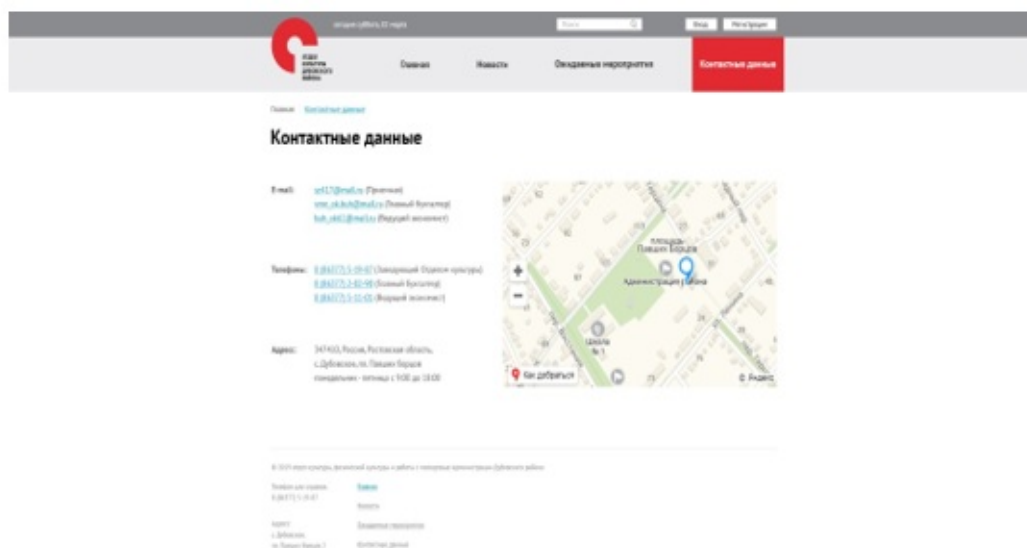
Сегодня суббота, 22 марта

Поиск

Вход Регистрация

Отдел культуры Дубовского района

Главная Новости Овидаемые мероприятия Контактные данные

Главная Контактные данные

Контактные данные

E-mail: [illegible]@mail.ru (Приемная)
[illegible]@mail.ru (Главный бухгалтер)
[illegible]@mail.ru (Ведущий экономист)

Телефоны: 8 (86377) 5-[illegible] (Заведующий Отделом культуры)
8 (86377) 5-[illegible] (Главный бухгалтер)
8 (86377) 5-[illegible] (Ведущий экономист)

Адрес: 347410, Россия, Ростовская область, с.Дубовское, пл. Павших борцов
понедельник - пятница с 9:00 до 18:00

площадь Павших Борцов
Администрация района
Школа № 1
Как добраться
© Яндекс

© 2014 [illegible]

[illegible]
8 (86377) 5-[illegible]

Главная
Новости
Ожидаемые мероприятия
Контактные данные

Адрес
с.Дубовское,
пл. Павших борцов, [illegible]